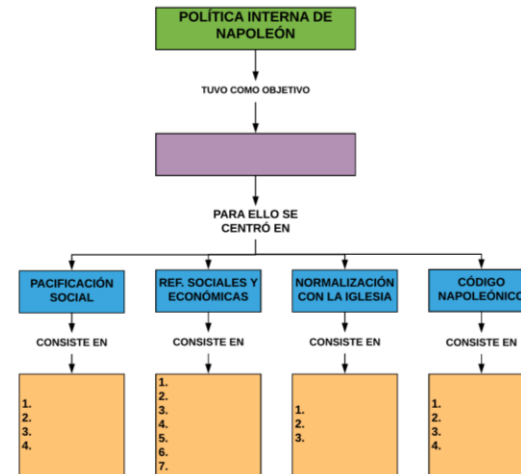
POLÍTICA INTERNA DE NAPOLEÓN

TUVO COMO OBJETIVO

PARA ELLO SE CENTRÓ EN

PACIFICACIÓN SOCIAL

CONSISTE EN

1.
2.
3.
4.

REF. SOCIALES Y ECONÓMICAS

CONSISTE EN

1.
2.
3.
4.
5.
6.
7.

NORMALIZACIÓN CON LA IGLESIA

CONSISTE EN

1.
2.
3.

CÓDIGO NAPOLEÓNICO

CONSISTE EN

1.
2.
3.
4.